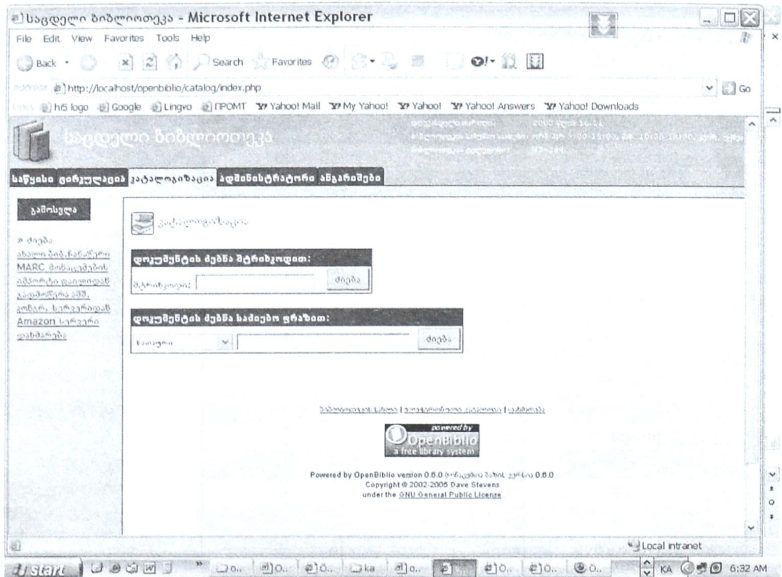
სადღელი ბიბლიოთეკა - Microsoft Internet Explorer

File Edit View Favorites Tools Help

Back Search Favorites

http://localhost/openbiblio/catalog/index.php Go

hi5 logo Google Lingvo ПРОМТ Yahoo! Mail My Yahoo! Yahoo! Yahoo! Answers Yahoo! Downloads

სადღელი ბიბლიოთეკა

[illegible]

საწყისი ცირკულაცია კატალოგიზაცია ადმინისტრატორი ანგარიშები

გამოსვლა

ძიება
ახალი ბიბ.ჩანაწერი
MARC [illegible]
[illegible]
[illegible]
Amazon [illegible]
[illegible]

კატალოგიზაცია

დოკუმენტის ძებნა შტრიხკოდით:
შტრიხკოდი: ძიება

დოკუმენტის ძებნა ხაძიები ფრაზით:
სათაური ძიება

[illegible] | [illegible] | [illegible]

powered by OpenBiblio a free library system

Powered by OpenBiblio version 0.6.0 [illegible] 0.6.0
Copyright © 2002-2005 Dave Stevens
under the GNU General Public License

Local intranet

start KA 6:32 AM